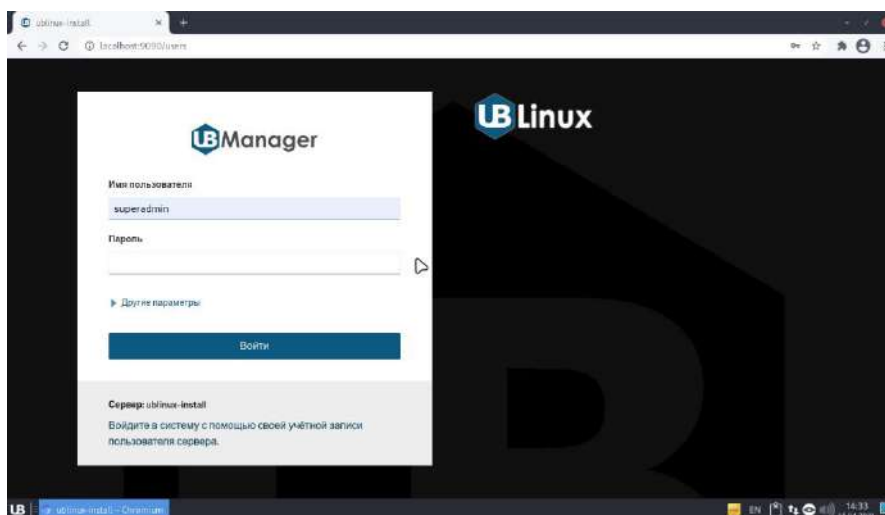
ublinux-install

localhost:9090/users

UBManager

UBLinux

Имя пользователя

superadmin

Пароль

▸ Другие параметры

Войти

Сервер: ublinux-install

Войдите в систему с помощью своей учётной записи пользователя сервера.

UB

ublinux-install – Chromium

EN

14:33